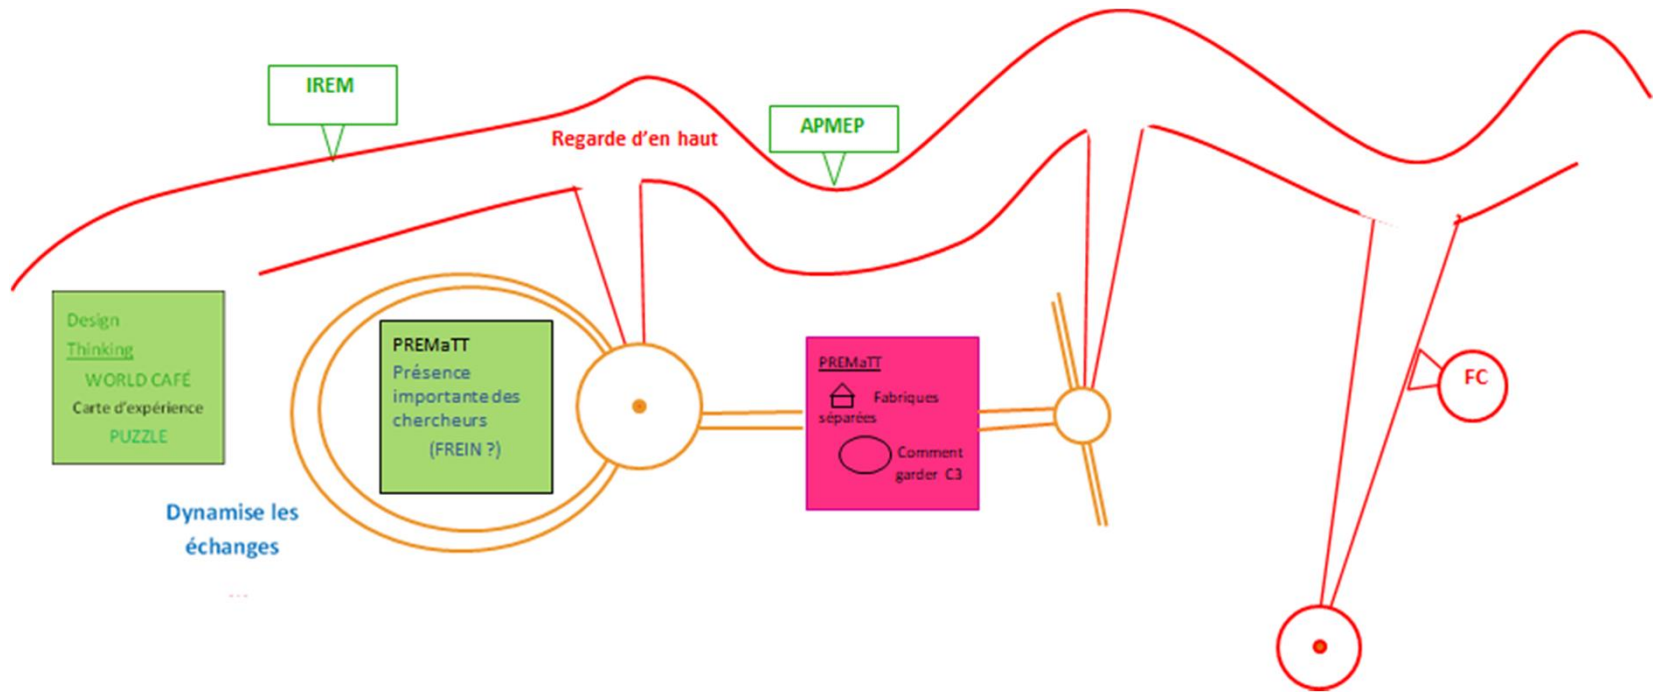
IREM

Regarde d'en haut

APMEP

Design
Thinking
WORLD CAFÉ
Carte d'expérience
PUZZLE

PREMaTT
Présence importante des chercheurs
(FREIN ?)

PREMaTT
Fabriques séparées
Comment garder C3

FC

Dynamise les échanges